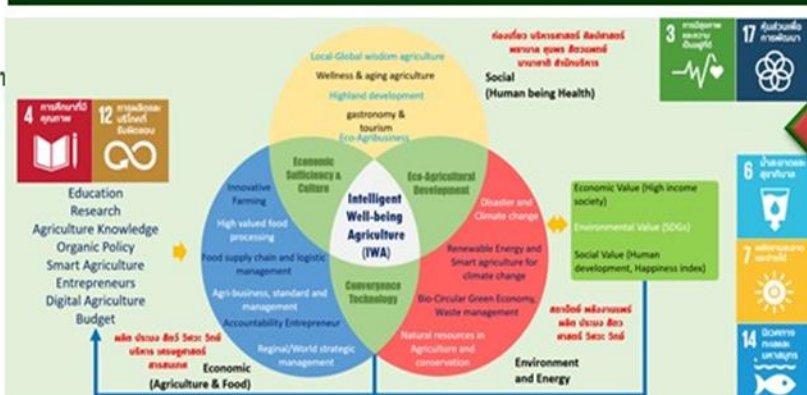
4 การศึกษาที่มีคุณภาพ

12 การผลิตและบริโภคที่รับผิดชอบ

Education
Research
Agriculture Knowledge
Organic Policy
Smart Agriculture
Entrepreneurs
Digital Agriculture
Budget

Local-Global wisdom agriculture
Wellness & aging agriculture
Highland development
gastronomy & tourism
Eco-Agribusiness

ท่องเที่ยว บริหารศาสตร์ ศิลปศาสตร์ พยาบาล ศุลพร สัตวแพทย์ นานาชาติ สำนักบริหาร

Social
(Human being Health)

Economic Sufficiency & Culture

Eco-Agricultural Development

Intelligent Well-being Agriculture (IWA)

Innovative Farming
High valued food processing
Food supply chain and logistic management
Agri-business, standard and management
Accountability Entrepreneur
Regional/World strategic management

Convergence Technology

Disaster and Climate change
Renewable Energy and Smart agriculture for climate change
Bio-Circular Green Economy, Waste management
Natural resources in Agriculture and conservation

สถาปัตย์ พลังงานทดแทน ผลิต ประมง สัตว ศาสตร์ วิศวะ วิทย์

ผลิต ประมง สัตว์ วิศวะ วิทย์ บริหาร เศรษฐศาสตร์ สารสนเทศ

Economic
(Agriculture & Food)

Environment and Energy

Economic Value (High income society)
Environmental Value (SDGs)
Social Value (Human development, Happiness index)

3 การมีสุขภาพและความเป็นอยู่ที่ดี

17 หุ้นส่วนเพื่อการพัฒนา

6 น้ำสะอาดและสุขาภิบาล

7 พลังงานสะอาดที่เข้าถึงได้

14 นิเวศทางทะเลและทรัพยากร